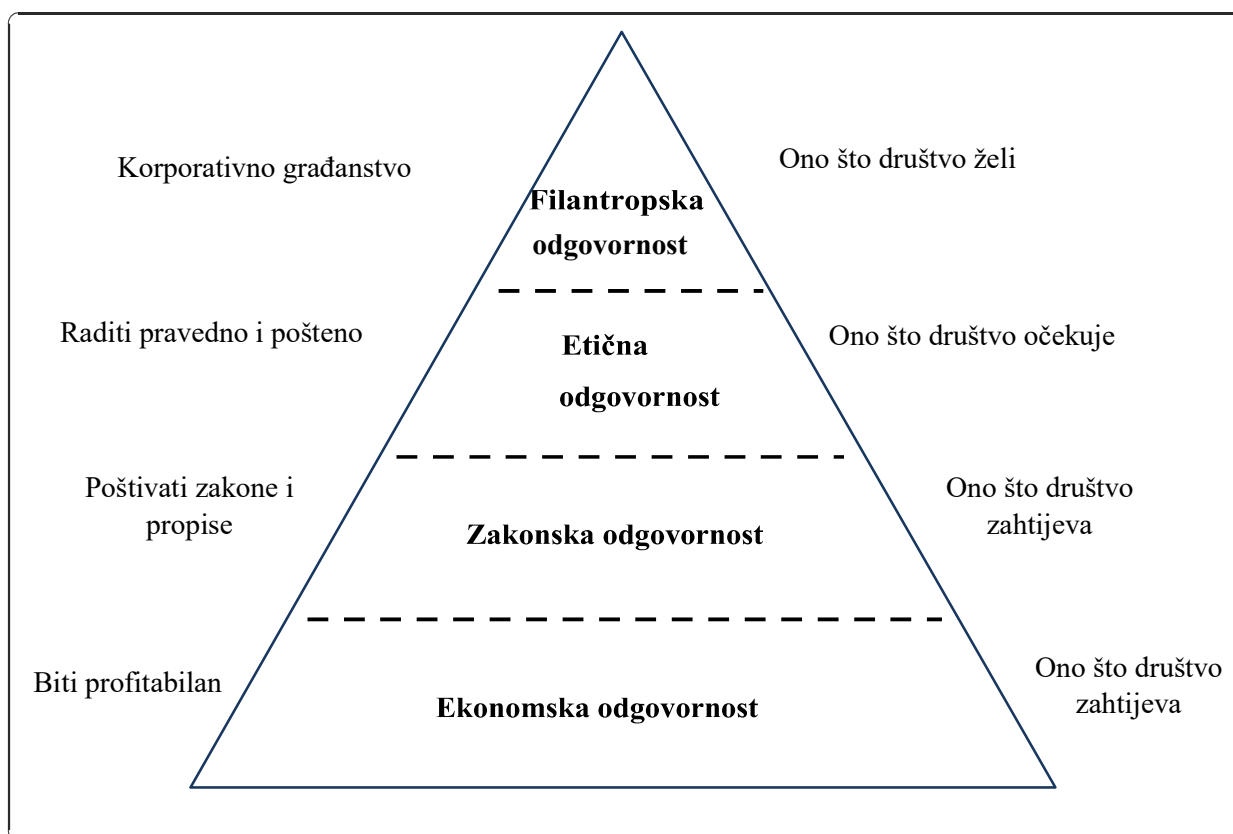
Korporativno građanstvo

Filantropska odgovornost

Ono što društvo želi

Raditi pravedno i pošteno

Etična odgovornost

Ono što društvo očekuje

Poštivati zakone i propise

Zakonska odgovornost

Ono što društvo zahtijeva

Biti profitabilan

Ekonomska odgovornost

Ono što društvo zahtijeva